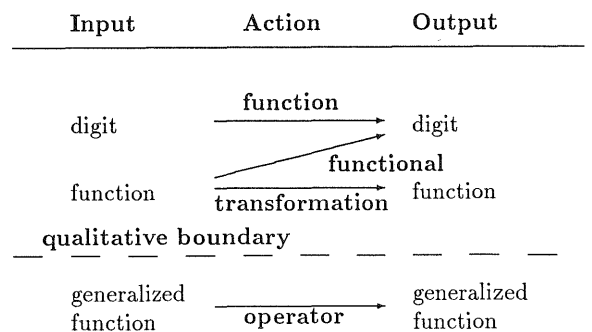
| Input | Action | Output |
|---|---|---|
| digit | function | digit |
| function | functional | digit |
| function | transformation | function |

qualitative boundary

| Input | Action | Output |
|---|---|---|
| generalized function | operator | generalized function |